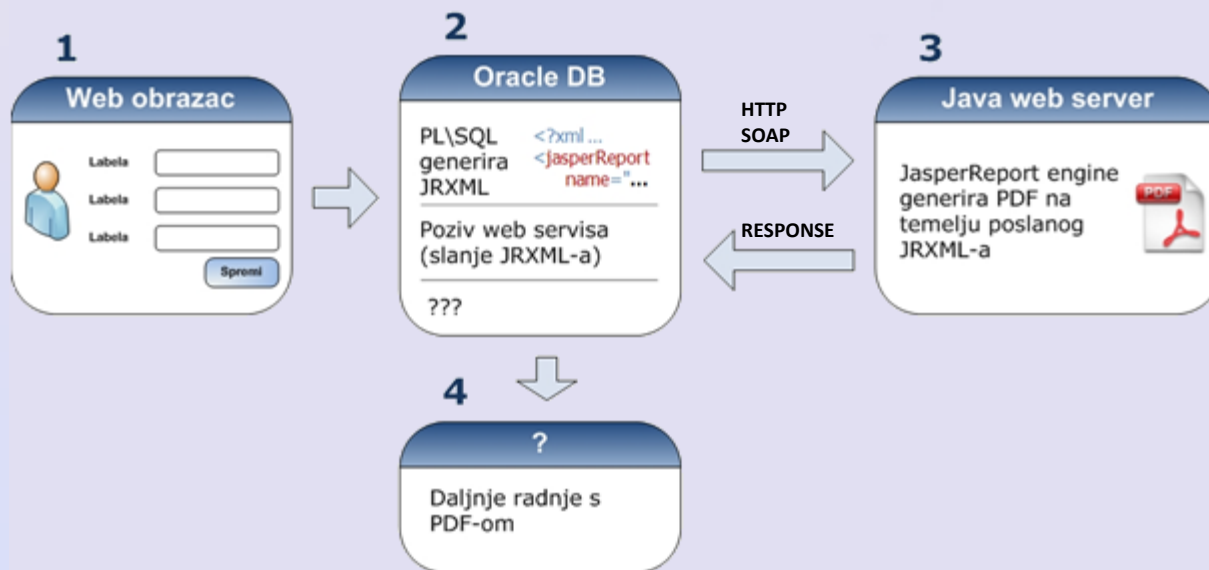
1

Web obrazac

Labela

Labela

Labela

Spremi

2

Oracle DB

PL\SQL generira JRXML

<?xml ...
<JasperReport name="...

Poziv web servisa (slanje JRXML-a)

???

HTTP
SOAP

RESPONSE

3

Java web server

JasperReport engine generira PDF na temelju poslanog JRXML-a

PDF

4

?

Daljnje radnje s PDF-om